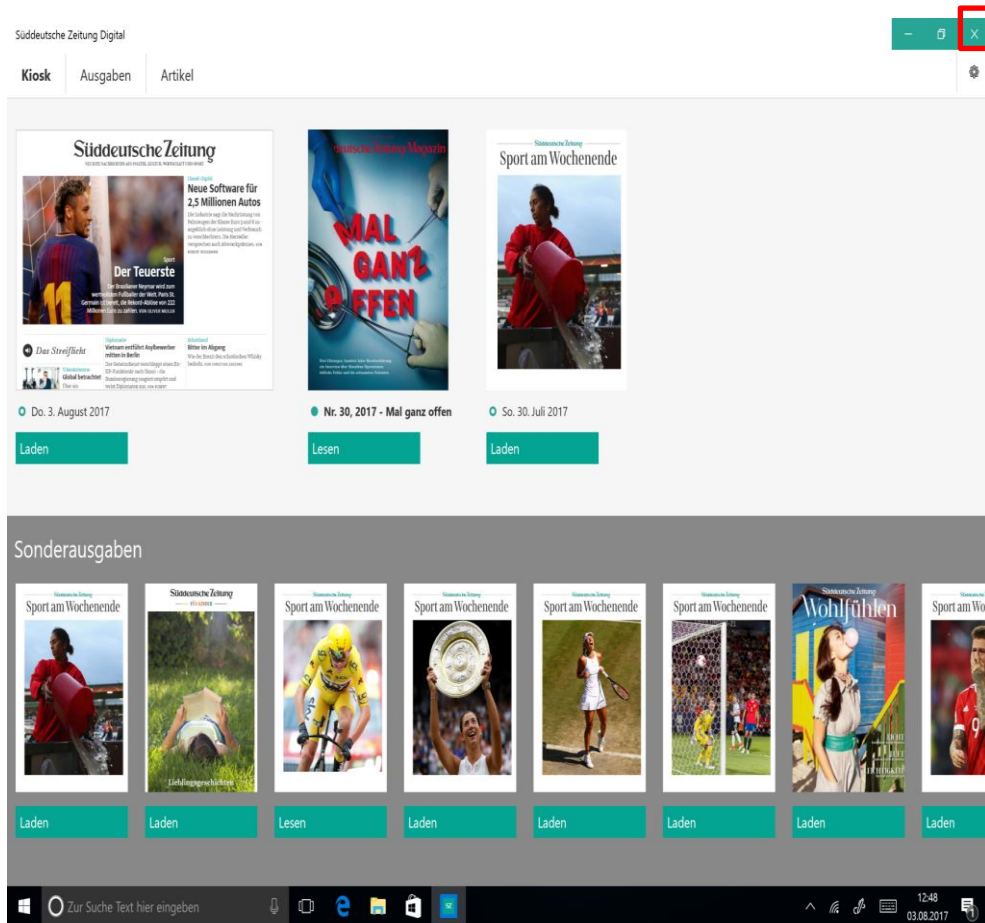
Süddeutsche Zeitung Digital

Kiosk Ausgaben Artikel

Süddeutsche Zeitung

Neue Software für 2,5 Millionen Autos

Der Teuerste

Das Streiflicht

Vietnam entführt Asylbewerber mitten in Berlin

Bitter im Abgang

Global betrachtet

Süddeutsche Zeitung Magazin

MAL GANZ OFFEN

Süddeutsche Zeitung

Sport am Wochenende

Do. 3. August 2017

Laden

Nr. 30, 2017 - Mal ganz offen

Lesen

So. 30. Juli 2017

Laden

Sonderausgaben

Süddeutsche Zeitung
Sport am Wochenende

Süddeutsche Zeitung
Lieblingsgeschichten

Süddeutsche Zeitung
Sport am Wochenende

Süddeutsche Zeitung
Sport am Wochenende

Süddeutsche Zeitung
Sport am Wochenende

Süddeutsche Zeitung
Sport am Wochenende

Wohlfühlen

Sport am Wo

Laden Laden Lesen Laden Laden Laden Laden Laden

Zur Suche Text hier eingeben

12:48
03.08.2017